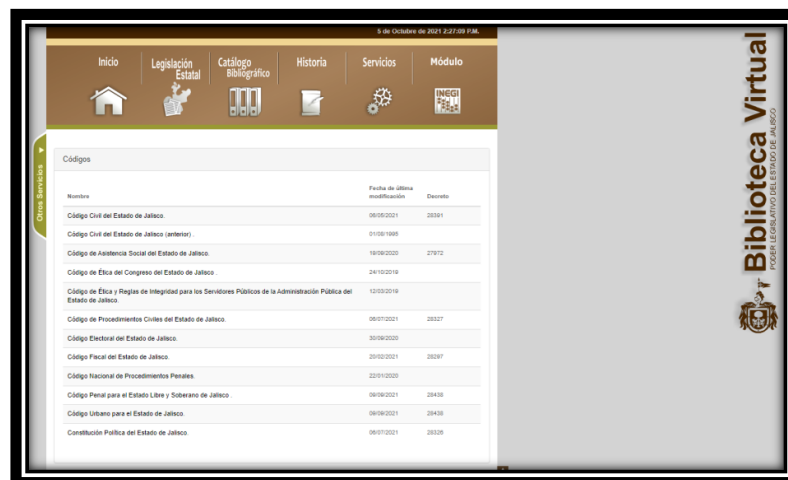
5 de Octubre de 2021 2:27:09 P.M.

Inicio | Legislación Estatal | Catálogo Bibliográfico | Historia | Servicios | Módulo

INEGI

Otros Servicios

Códigos

| Nombre | Fecha de última modificación | Decreto |
|---|---|---|
| Código Civil del Estado de Jalisco. | 08/05/2021 | 28391 |
| Código Civil del Estado de Jalisco (anterior). | 01/09/1995 | |
| Código de Asistencia Social del Estado de Jalisco. | 19/09/2020 | 27972 |
| Código de Ética del Congreso del Estado de Jalisco. | 24/10/2019 | |
| Código de Ética y Reglas de Integridad para los Servidores Públicos de la Administración Pública del Estado de Jalisco. | 12/03/2019 | |
| Código de Procedimientos Civiles del Estado de Jalisco. | 06/07/2021 | 28327 |
| Código Electoral del Estado de Jalisco. | 30/09/2020 | |
| Código Fiscal del Estado de Jalisco. | 20/02/2021 | 28297 |
| Código Nacional de Procedimientos Penales. | 22/01/2020 | |
| Código Penal para el Estado Libre y Soberano de Jalisco. | 09/09/2021 | 28438 |
| Código Urbano para el Estado de Jalisco. | 09/09/2021 | 28438 |
| Constitución Política del Estado de Jalisco. | 06/07/2021 | 28326 |

Biblioteca Virtual
PODER LEGISLATIVO DEL ESTADO DE JALISCO